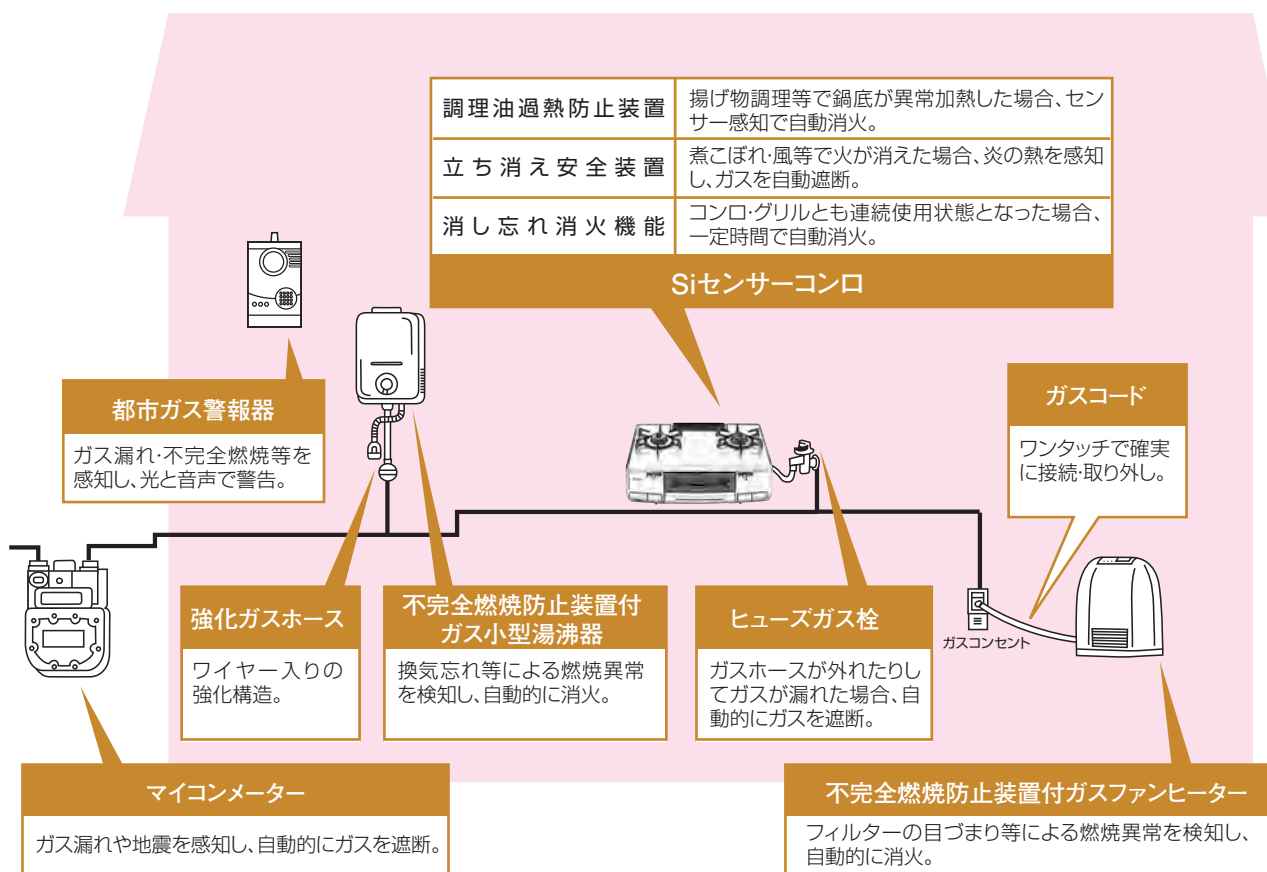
| 調理油過熱防止装置 | 揚げ物調理等で鍋底が異常加熱した場合、センサー感知で自動消火。 |
|---|---|
| 立ち消え安全装置 | 煮こぼれ･風等で火が消えた場合、炎の熱を感知し、ガスを自動遮断。 |
| 消し忘れ消火機能 | コンロ･グリルとも連続使用状態となった場合、一定時間で自動消火。 |

Siセンサーコンロ

都市ガス警報器
ガス漏れ･不完全燃焼等を感知し、光と音声で警告。

ガスコード
ワンタッチで確実に接続･取り外し。

ガスコンセント

強化ガスホース
ワイヤー入りの強化構造。

不完全燃焼防止装置付ガス小型湯沸器
換気忘れ等による燃焼異常を検知し、自動的に消火。

ヒューズガス栓
ガスホースが外れたりしてガスが漏れた場合、自動的にガスを遮断。

マイコンメーター
ガス漏れや地震を感知し、自動的にガスを遮断。

不完全燃焼防止装置付ガスファンヒーター
フィルターの目づまり等による燃焼異常を検知し、自動的に消火。